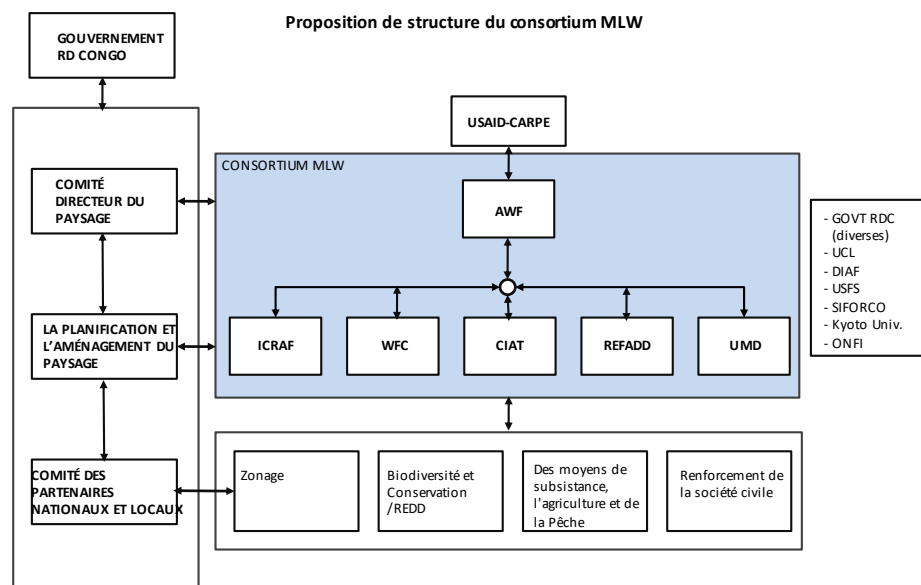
Proposition de structure du consortium MLW

GOUVERNEMENT RD CONGO

USAID-CARPE

CONSORTIUM MLW

COMITÉ DIRECTEUR DU PAYSAGE

AWF

- GOVT RDC (diverses)
- UCL
- DIAF
- USFS
- SIFORCO
- Kyoto Univ.
- ONFI

LA PLANIFICATION ET L'AMÉNAGEMENT DU PAYSAGE

ICRAF

WFC

CIAT

REFADD

UMD

COMITÉ DES PARTENAIRES NATIONAUX ET LOCAUX

Zonage

Biodiversité et Conservation /REDD

Des moyens de subsistance, l'agriculture et de la Pêche

Renforcement de la société civile